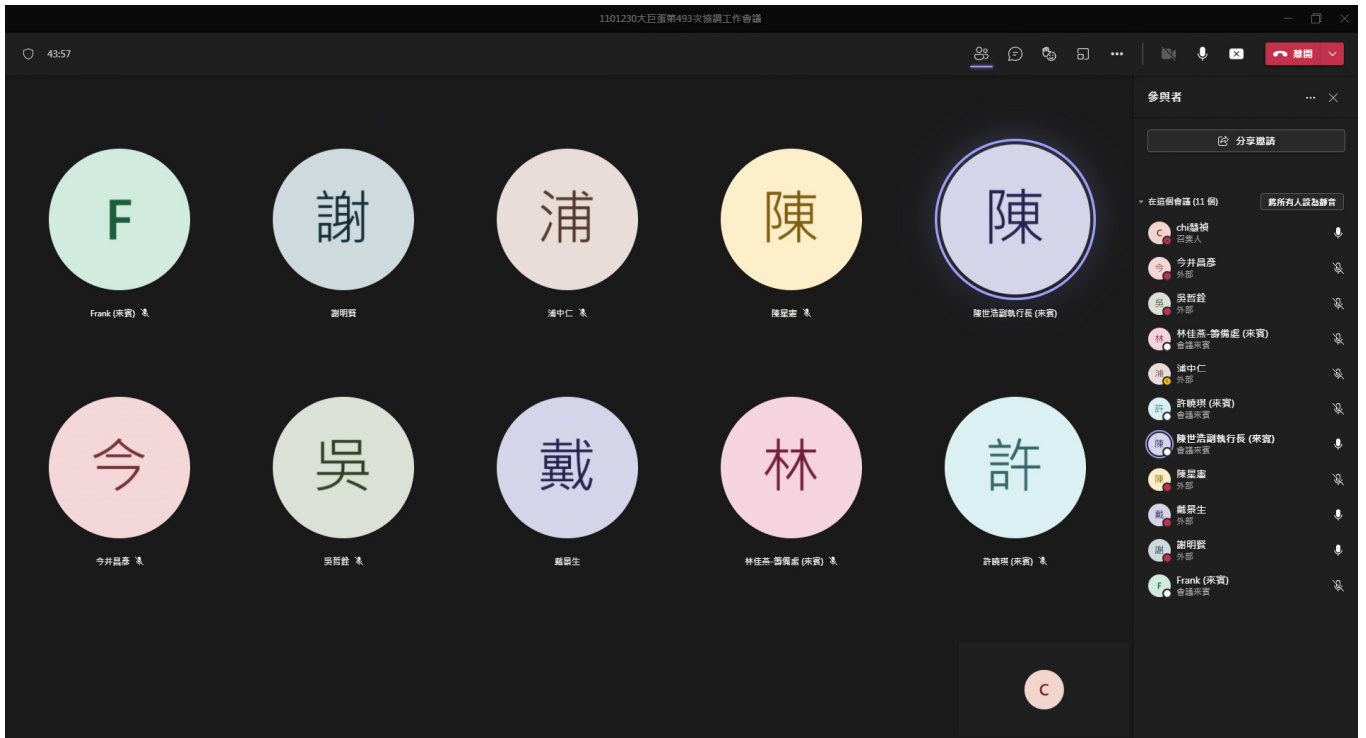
1101230大巨蛋第493次協調工作會議

43:57

離開

參與者

分享邀請

在這個會議 (11 個)

將所有人設為靜音

F
Frank (來賓)

謝
謝明賢

浦
浦中仁

陳
陳星蜜

陳
陳世浩副執行長 (來賓)

今
今井昌彥

吳
吳哲銓

戴
戴景生

林
林佳燕-籌備處 (來賓)

許
許曉琪 (來賓)

chi慧禎
召集人

今井昌彥
外部

吳哲銓
外部

林佳燕-籌備處 (來賓)
會議來賓

浦中仁
外部

許曉琪 (來賓)
會議來賓

陳世浩副執行長 (來賓)
會議來賓

陳星蜜
外部

戴景生
外部

謝明賢
外部

Frank (來賓)
會議來賓

C